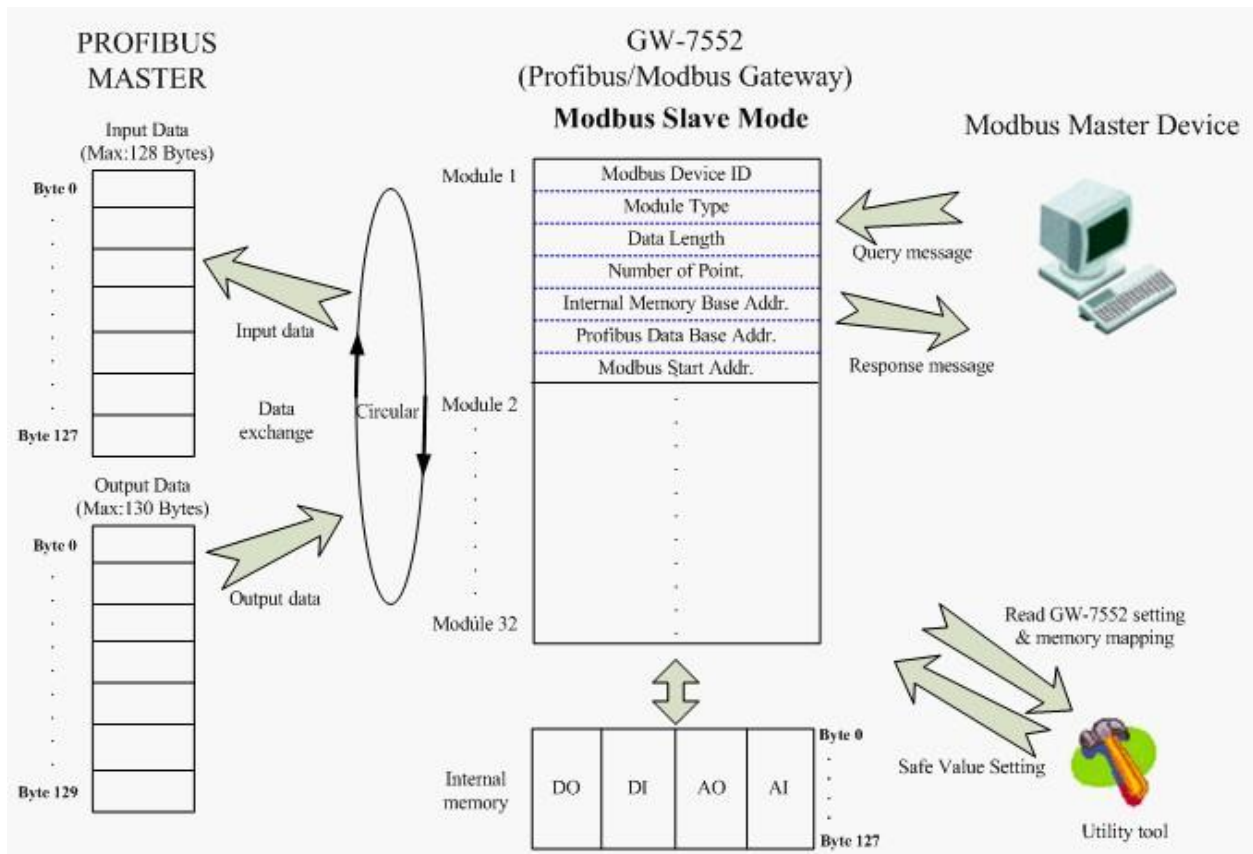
PROFIBUS MASTER

GW-7552
(Profibus/Modbus Gateway)

Modbus Slave Mode

Modbus Master Device

Input Data
(Max:128 Bytes)

Byte 0

Byte 127

Input data

Data exchange

Circular

Output Data
(Max:130 Bytes)

Byte 0

Output data

Byte 129

Module 1

| Modbus Device ID |
|---|
| Module Type |
| Data Length |
| Number of Point. |
| Internal Memory Base Addr. |
| Profibus Data Base Addr. |
| Modbus Start Addr. |

Module 2

Module 32

Query message

Response message

Read GW-7552 setting & memory mapping

Safe Value Setting

Utility tool

Internal memory

| DO | DI | AO | AI |
|---|---|---|---|

Byte 0

Byte 127